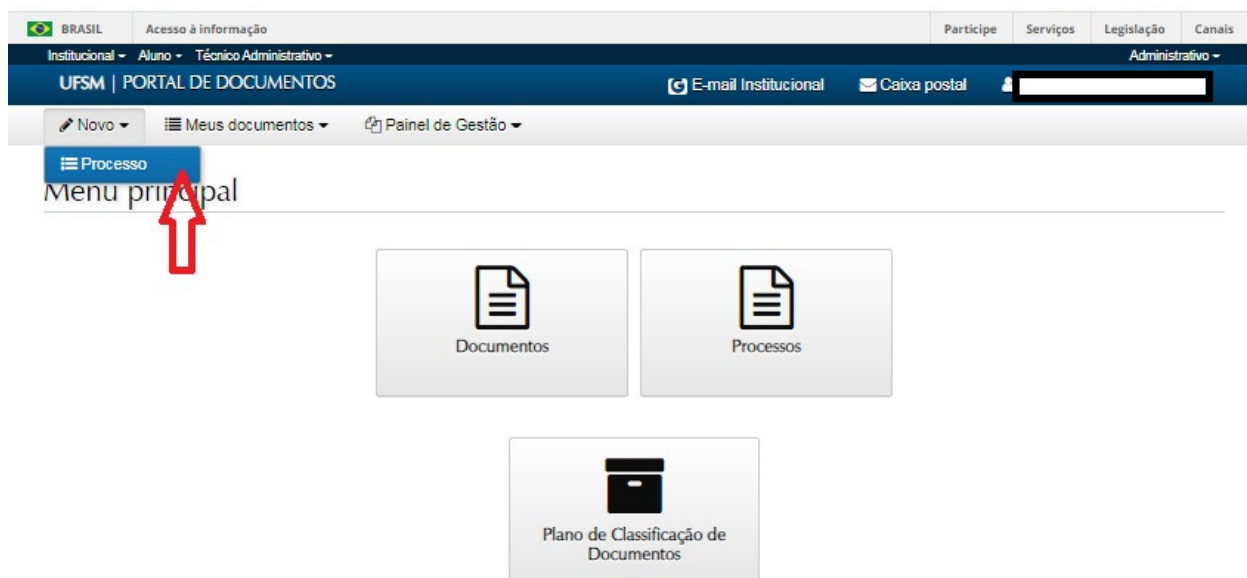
BRASIL Acesso à informação Participe Serviços Legislação Canais

Institucional ▾ Aluno ▾ Técnico Administrativo ▾ Administrativo ▾

UFSM | PORTAL DE DOCUMENTOS E-mail Institucional Caixa postal

Novo ▾ Meus documentos ▾ Painel de Gestão ▾

Processo

Menu pri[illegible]pal

Documentos

Processos

Plano de Classificação de Documentos